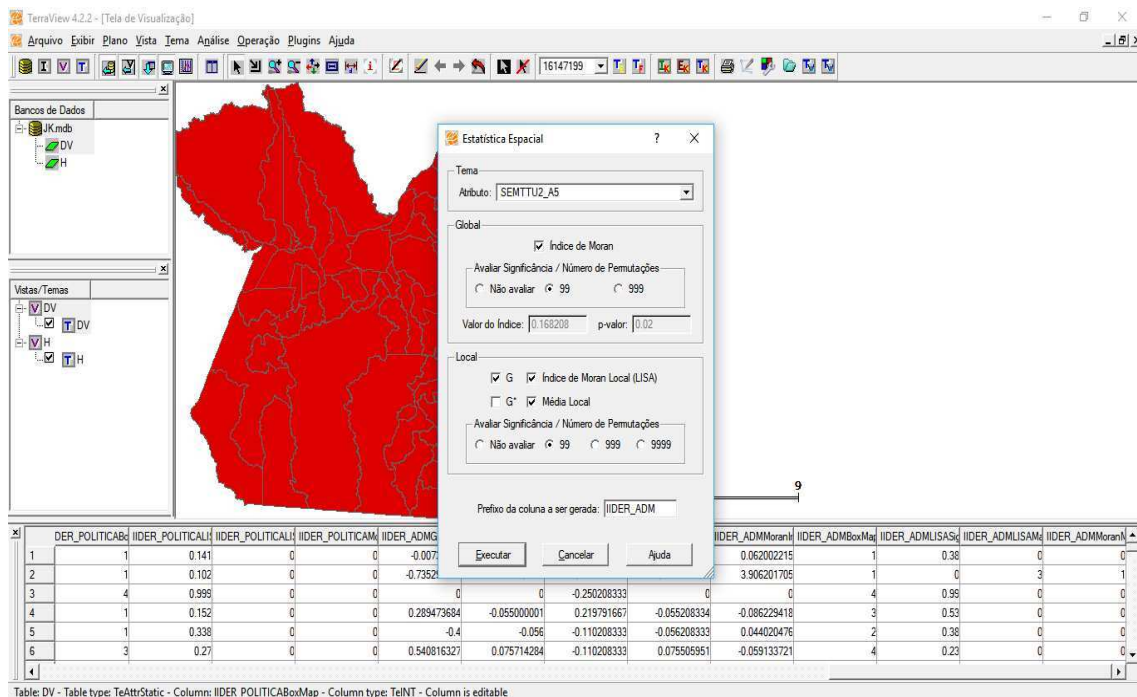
TerraView 4.2.2 - [Tela de Visualização]

Arquivo Exibir Plano Vista Tema Análise Operação Plugins Ajuda

16147199

Bancos de Dados
JK.mdb
DV
H

Vistas/Temas
DV
DV
H
H

Estatística Espacial ? X

Tema
Atributo: SEMTTU2_A5

Global
Índice de Moran
Avaliar Significância / Número de Permutações
Não avaliar 99 999
Valor do Índice: 0.168208 p-valor: 0.02

Local
G Índice de Moran Local (LISA)
G* Média Local
Avaliar Significância / Número de Permutações
Não avaliar 99 999 9999

Prefixo da coluna a ser gerada: IIDER_ADM

Executar Cancelar Ajuda

9

| | DER_POLITICABo | IIDER_POLITICALI | IIDER_POLITICALI | IIDER_POLITICAM | IIDER_ADMG | | | | IIDER_ADMMoranI | IIDER_ADMBoxMap | IIDER_ADMLISASi | IIDER_ADMLISAM | IIDER_ADMMoranI |
|---|---|---|---|---|---|---|---|---|---|---|---|---|---|
| 1 | 1 | 0.141 | 0 | 0 | -0.007 | | | | 0.062002215 | 1 | 0.38 | 0 | 0 |
| 2 | 1 | 0.102 | 0 | 0 | -0.7352 | | | | 3.906201705 | 1 | 0 | 3 | 1 |
| 3 | 4 | 0.999 | 0 | 0 | 0 | 0 | -0.250208333 | 0 | 0 | 4 | 0.99 | 0 | 0 |
| 4 | 1 | 0.152 | 0 | 0 | 0.289473684 | -0.055000001 | 0.219791667 | -0.055208334 | -0.086229418 | 3 | 0.53 | 0 | 0 |
| 5 | 1 | 0.338 | 0 | 0 | -0.4 | -0.056 | -0.110208333 | -0.056208333 | 0.044020476 | 2 | 0.38 | 0 | 0 |
| 6 | 3 | 0.27 | 0 | 0 | 0.540816327 | 0.075714284 | -0.110208333 | 0.075505951 | -0.059133721 | 4 | 0.23 | 0 | 0 |

Table: DV - Table type: TeAttrStatic - Column: IIDER_POLITICABoxMap - Column type: TeINT - Column is editable